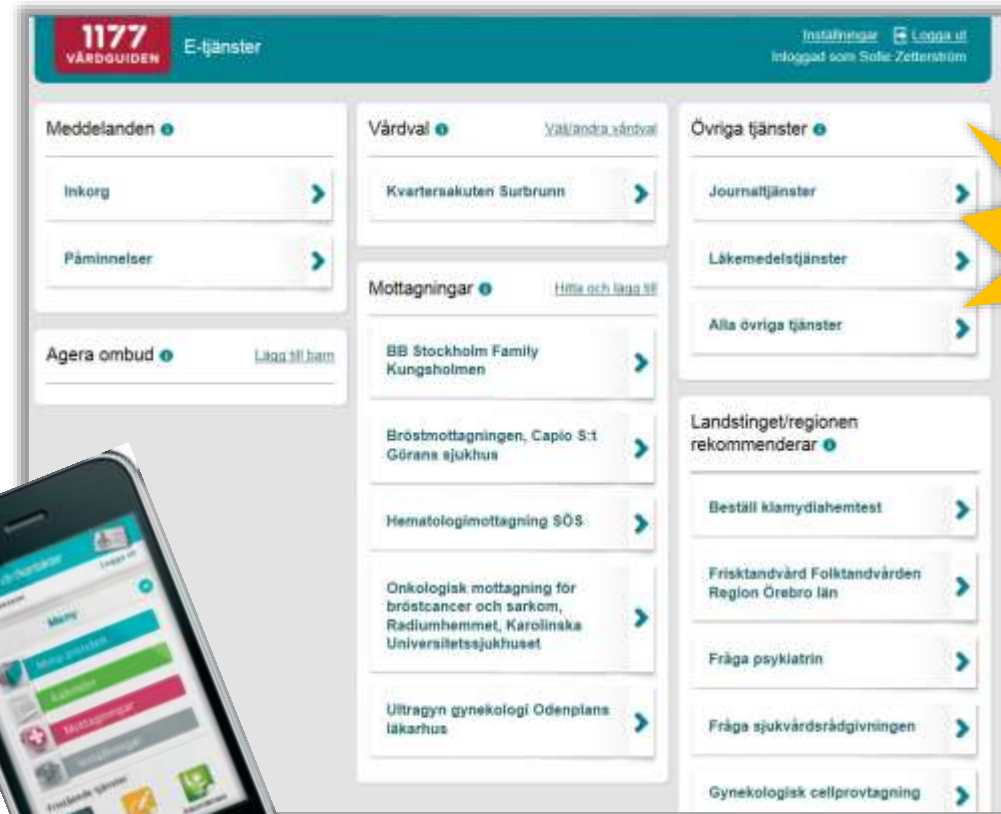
1177 VÅRDGUIDEN E-tjänster

Inställningar Logga ut
Inloggad som Sofie Zetterström

Meddelanden

Inkorg

Påminnelser

Agera ombud

Lägg till barn

Vårdval

Välj/ändra vårdval

Kvartersakuten Surbrunn

Mottagningar

Hitta och lägg till

BB Stockholm Family Kungsholmen

Bröstmottagningen, Capio S:t Görans sjukhus

Hematologimottagning SÖS

Onkologisk mottagning för bröstcancer och sarkom, Radiumhemmet, Karolinska Universitetssjukhuset

Ultragyn gynekologi Odenplans läkarhus

Övriga tjänster

Journaltjänster

Läkemedelstjänster

Alla övriga tjänster

Landstinget/regionen rekommenderar

Beställ klamydiahemtest

Frisktandvård Folktandvården Region Örebro län

Fråga psykiatrin

Fråga sjukvårdsrådgivningen

Gynekologisk cellprovtagning

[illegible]
Logga ut
Meny
Mina tjänster
Kalender
Mottagningar
Inställningar
Framträdande tjänster
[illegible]